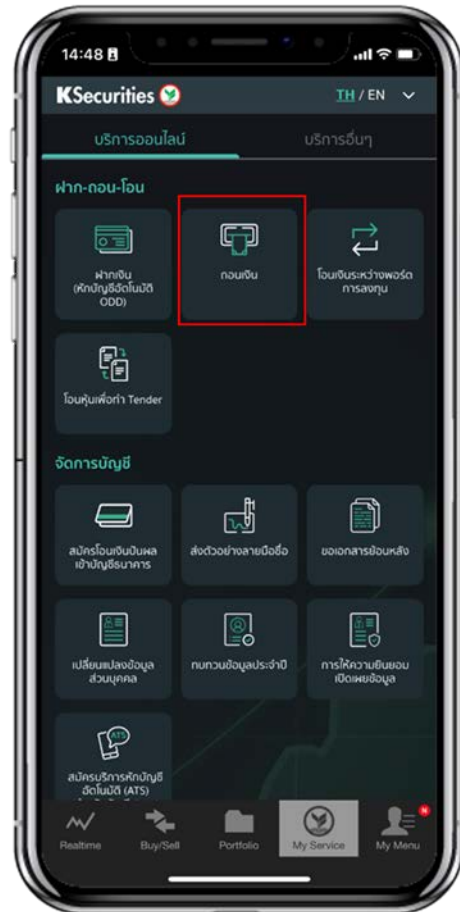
14:48

KSecurities

TH / EN

บริการออนไลน์

บริการอื่นๆ

ฝาก-ถอน-โอน

ฝากเงิน (หักบัญชีอัตโนมัติ ODD)

ถอนเงิน

โอนเงินระหว่างพอร์ตการลงทุน

โอนหุ้นเพื่อทำ Tender

จัดการบัญชี

สมัครโอนเงินปันผลเข้าบัญชีธนาคาร

ส่งตัวอย่างลายมือชื่อ

ขอเอกสารย้อนหลัง

เปลี่ยนแปลงข้อมูลส่วนบุคคล

ทบทวนข้อมูลประจำปี

การให้ความยินยอมเปิดเผยข้อมูล

ATS

สมัครบริการหักบัญชีอัตโนมัติ (ATS)

Realtime

Buy/Sell

Portfolio

My Service

N

My Menu